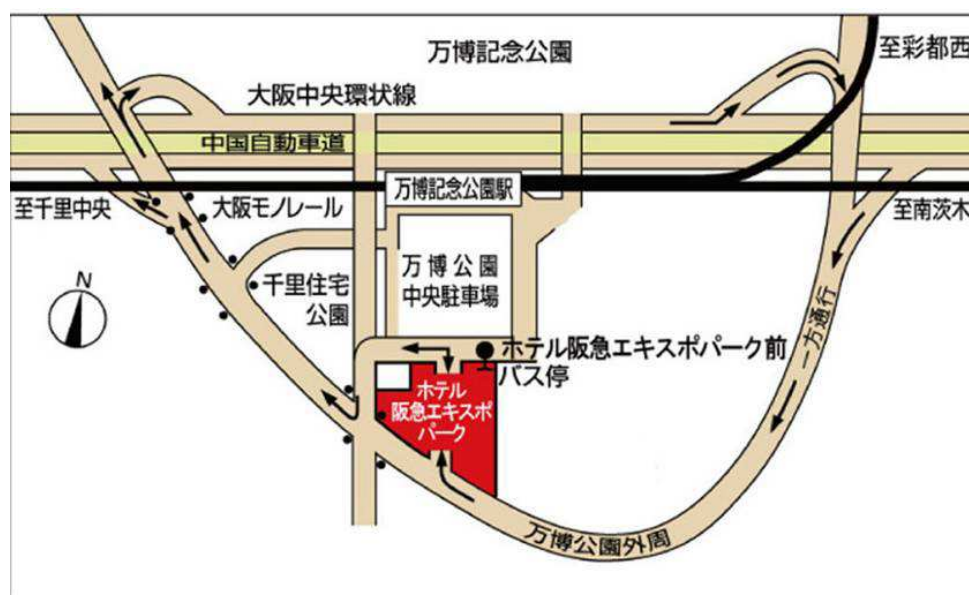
万博記念公園

至彩都西

大阪中央環状線

中国自動車道

万博記念公園駅

至千里中央

大阪モノレール

至南茨木

N

万博公園
中央駐車場

千里住宅
公園

ホテル阪急エキスポパーク前
バス停

ホテル
阪急エキスポ
パーク

一方通行

万博公園外周